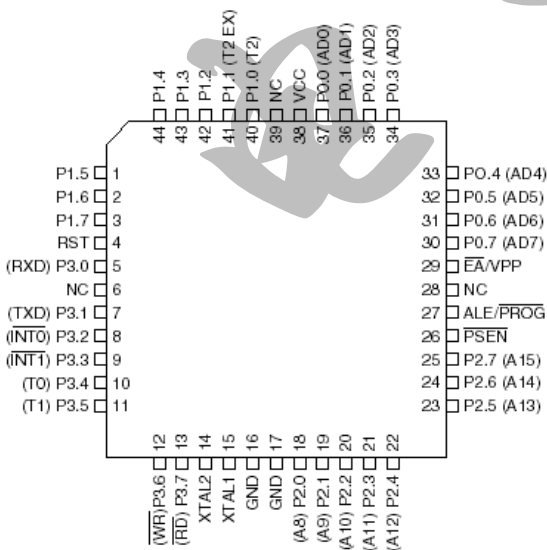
P1.4 44
P1.3 43
P1.2 42
P1.1 (T2 EX) 41
P1.0 (T2) 40
NC 39
VCC 38
P0.0 (AD0) 37
P0.1 (AD1) 36
P0.2 (AD2) 35
P0.3 (AD3) 34

P1.5 1
P1.6 2
P1.7 3
RST 4
(RXD) P3.0 5
NC 6
(TXD) P3.1 7
($\overline{INT0}$) P3.2 8
($\overline{INT1}$) P3.3 9
(T0) P3.4 10
(T1) P3.5 11

33 PO.4 (AD4)
32 P0.5 (AD5)
31 P0.6 (AD6)
30 P0.7 (AD7)
29 $\overline{EA}$/VPP
28 NC
27 ALE/$\overline{PROG}$
26 $\overline{PSEN}$
25 P2.7 (A15)
24 P2.6 (A14)
23 P2.5 (A13)

12 ($\overline{WR}$) P3.6
13 ($\overline{RD}$) P3.7
14 XTAL2
15 XTAL1
16 GND
17 GND
18 (A8) P2.0
19 (A9) P2.1
20 (A10) P2.2
21 (A11) P2.3
22 (A12) P2.4